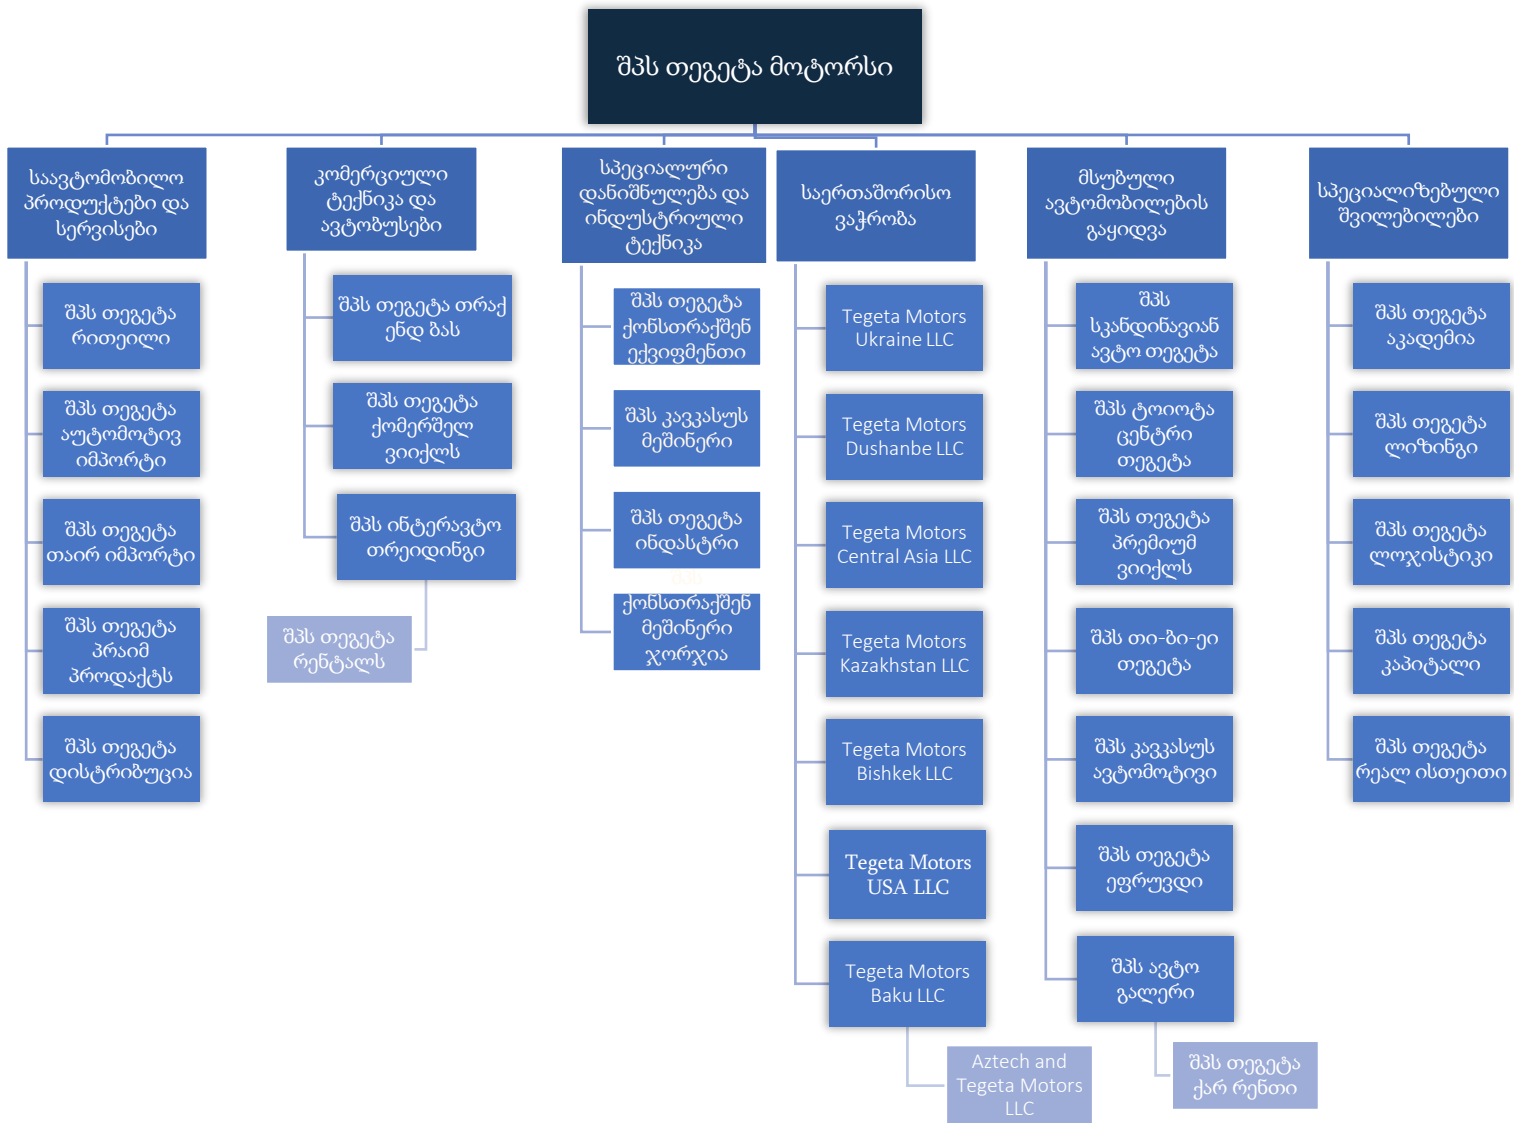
შპს თეგეტა მოტორსი

საავტომობილო პროდუქტები და სერვისები

შპს თეგეტა რითეილი

შპს თეგეტა აუტომოტივ იმპორტი

შპს თეგეტა თაირ იმპორტი

შპს თეგეტა პრაიმ პროდაქტს

შპს თეგეტა დისტრიბუცია

კომერციული ტექნიკა და ავტობუსები

შპს თეგეტა თრაქ ენდ ბას

შპს თეგეტა ქომერშელ ვიიქლს

შპს ინტერავტო თრეიდინგი

შპს თეგეტა რენტალს

სპეციალური დანიშნულება და ინდუსტრიული ტექნიკა

შპს თეგეტა ქონსთრაქშენ ექვიფმენთი

შპს კავკასუს მეშინერი

შპს თეგეტა ინდასტრი

ქონსთრაქშენ მეშინერი ჯორჯია

საერთაშორისო ვაჭრობა

Tegeta Motors Ukraine LLC

Tegeta Motors Dushanbe LLC

Tegeta Motors Central Asia LLC

Tegeta Motors Kazakhstan LLC

Tegeta Motors Bishkek LLC

Tegeta Motors USA LLC

Tegeta Motors Baku LLC

Aztech and Tegeta Motors LLC

მსუბუქი ავტომობილების გაყიდვა

შპს სკანდინავიან ავტო თეგეტა

შპს ტოიოტა ცენტრი თეგეტა

შპს თეგეტა პრემიუმ ვიიქლს

შპს თი-ბი-ეი თეგეტა

შპს კავკასუს ავტომოტივი

შპს თეგეტა ეფრუვდი

შპს ავტო გალერი

შპს თეგეტა ქარ რენთი

სპეციალიზებული შვილობილები

შპს თეგეტა აკადემია

შპს თეგეტა ლიზინგი

შპს თეგეტა ლოჯისტიკი

შპს თეგეტა კაპიტალი

შპს თეგეტა რეალ ისთეითი